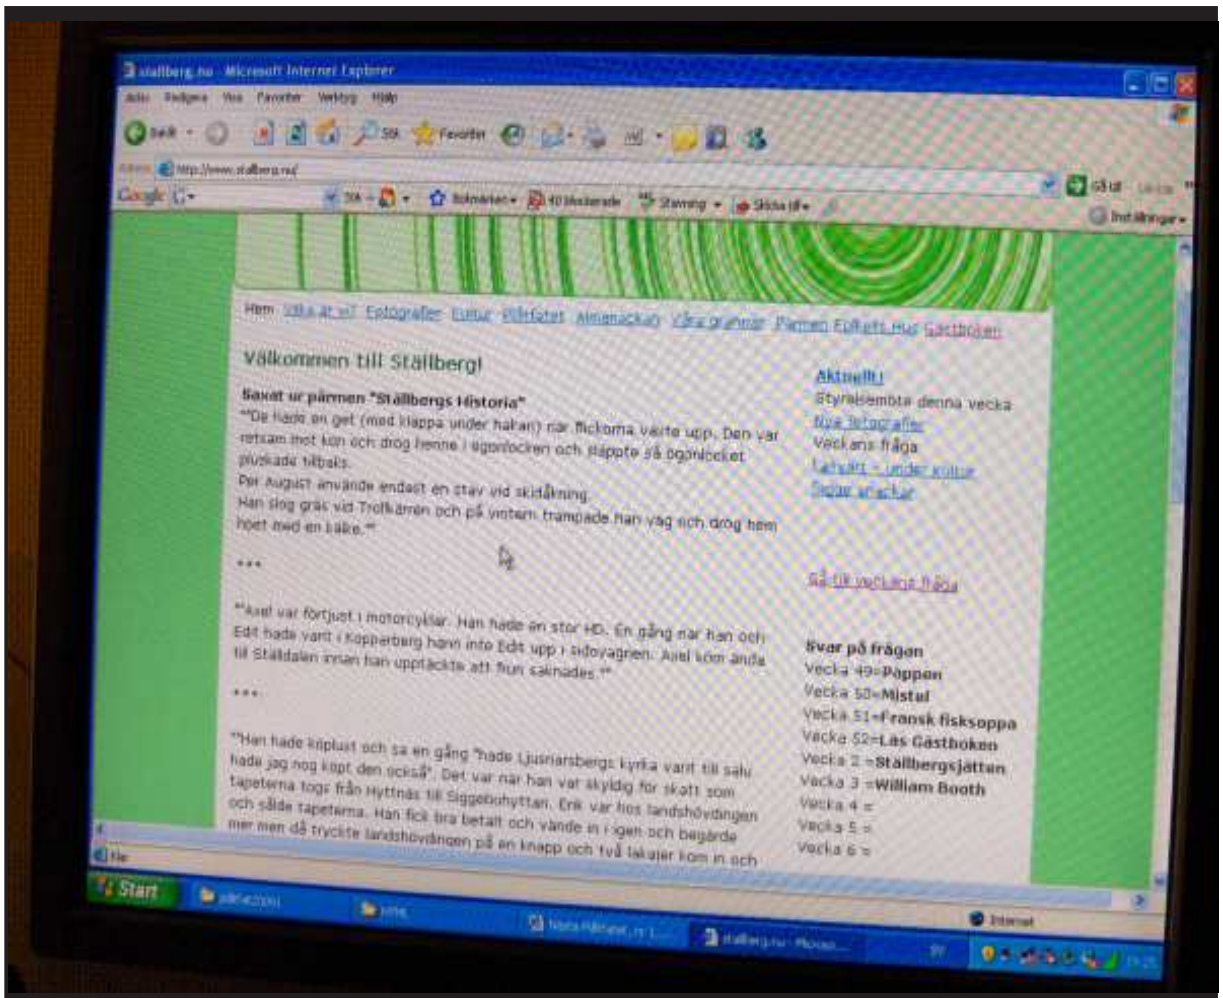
stallberg.nu - Microsoft Internet Explorer

Arkiv Redigera Visa Favoriter Verktyg Hjälp

Bakåt Sök Favoriter

Adress http://www.stallberg.nu/

Google Sök Bokmärken 40 blockerade Stavning Skicka till Gå till Länkar Inställningar

Hem Vilka är vi? Fotografier Kultur Eldfatet Almenackan Våra gruvor Pärmen Folkets Hus Gästboken

Välkommen till Ställberg!

Saxat ur pärmen "Ställbergs Historia"
"De hade en get (med klappa under hakan) när flickorna växte upp. Den var retsam mot kon och drog henne i ögonlocken och slappte så ögonlocket pluskade tillbaks.
Per August använde endast en stav vid skidåkning.
Han slog gräs vid Trollkärren och på vintern trampade han väg och drog hem hoet med en bäke."

***

"Axel var förtjust i motorcyklar. Han hade en stor HD. En gång när han och Edit hade varit i Kopparberg hann inte Edit upp i sidovagnen. Axel kom ända till Ställdalen innan han upptäckte att hun saknades."

***

"Han hade köplust och sa en gång "hade Ljusnarsbergs kyrka varit till salu hade jag nog köpt den också". Det var när han var skyldig för skatt som tapeterna togs från Hyttnäs till Siggebohyttan. Erik var hos landshövdingen och sålde tapeterna. Han fick bra betalt och vände in igen och begärde mer men då tryckte landshövdingen på en knapp och två lakejer kom in och

Aktuellt!
Styrelsemöte denna vecka
Nya fotografier
Veckans fråga
Lahjatt - under kultur
Sagor av kultur

Gå till veckans fråga

Svar på frågan
Vecka 49=Poppen
Vecka 50=Mistel
Vecka 51=Fransk fisksoppa
Vecka 52=Läs Gästboken
Vecka 2 =Ställbergsjätten
Vecka 3 =William Booth
Vecka 4 =
Vecka 5 =
Vecka 6 =

Klar

Internet

Start

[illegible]

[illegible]

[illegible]

stallberg.nu - Micros...